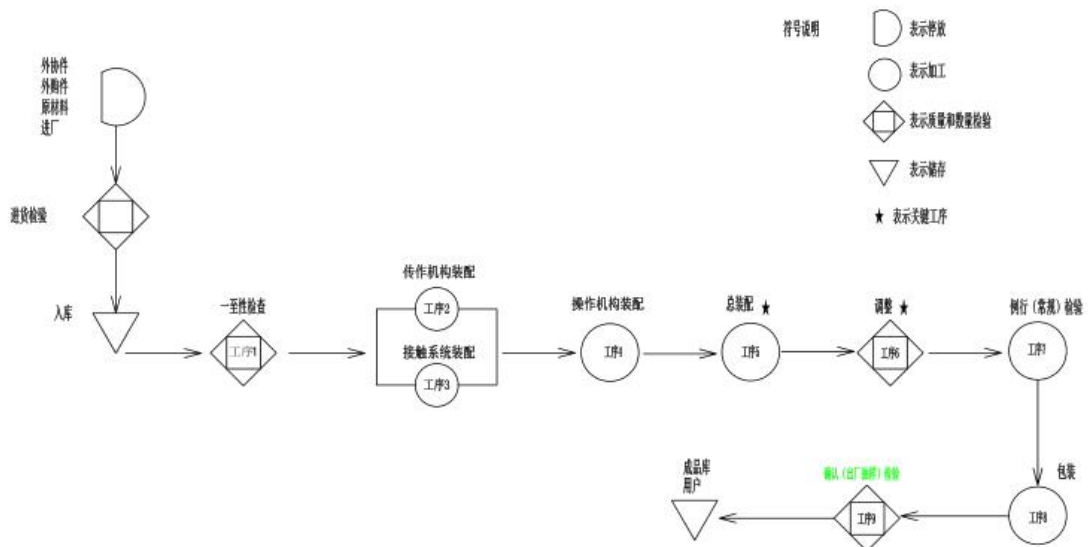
符号说明
表示停放
表示加工
表示质量和数量检验
表示储存
★ 表示关键工序

外协件
外购件
原材料
进厂

进货检验

入库

一致性检查
工序1

传作机构装配
工序2
接触系统装配
工序3

操作机构装配
工序4

总装配 ★
工序5

调整 ★
工序6

例行（常规）检验
工序7

包装
工序8

确认（出厂抽样）检验
工序9

成品库
用户